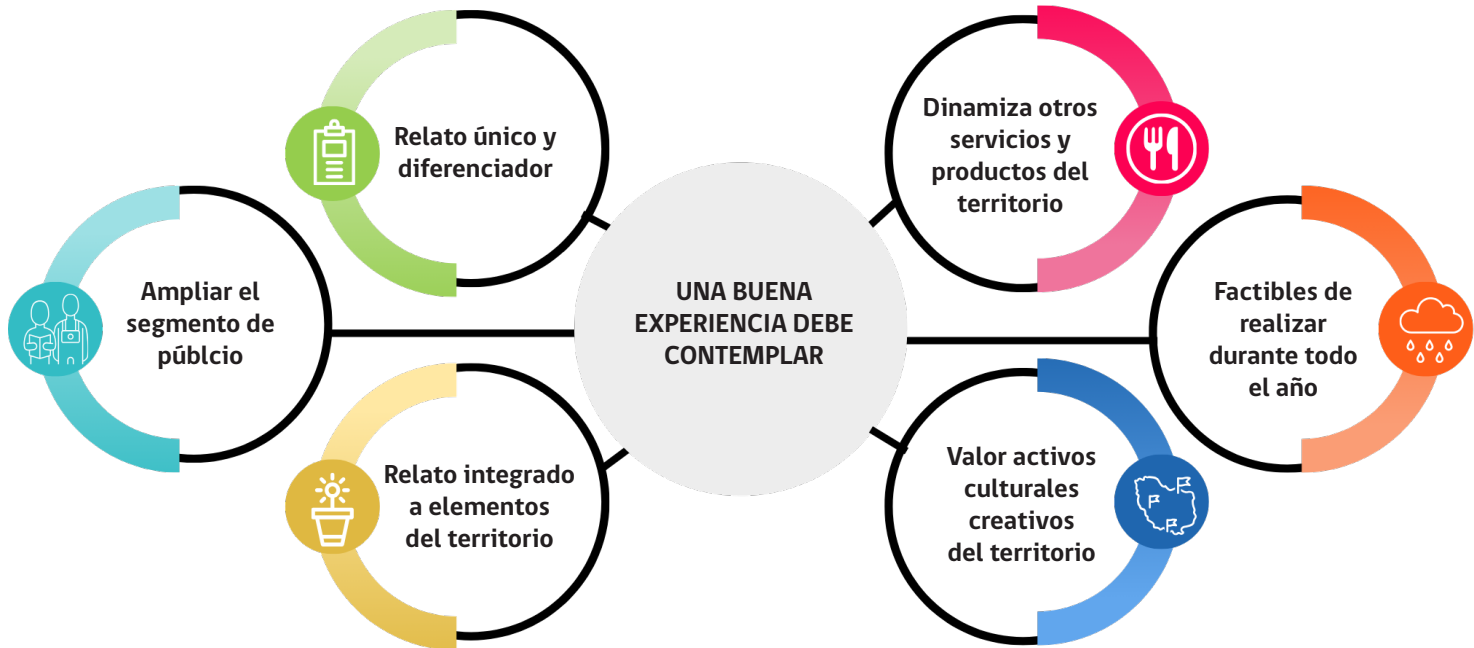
Relato único y diferenciador

Ampliar el segmento de públcio

Relato integrado a elementos del territorio

UNA BUENA EXPERIENCIA DEBE CONTEMPLAR

Dinamiza otros servicios y productos del territorio

Factibles de realizar durante todo el año

Valor activos culturales creativos del territorio